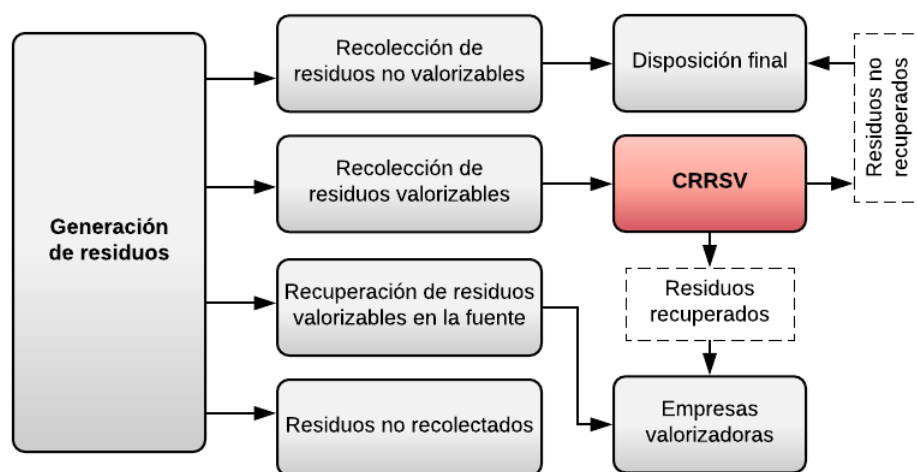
Generación de residuos

Recolección de residuos no valorizables

Disposición final

Residuos no recuperados

Recolección de residuos valorizables

CRRSV

Residuos recuperados

Recuperación de residuos valorizables en la fuente

Empresas valorizadoras

Residuos no recolectados